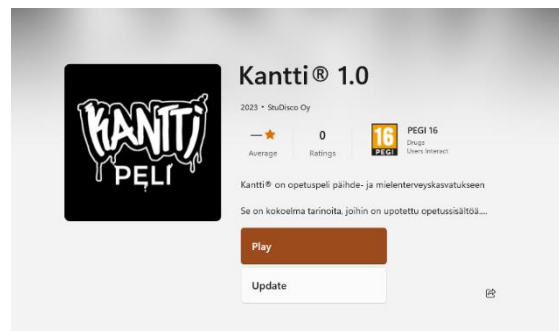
KANTTI
PELI

Kantti® 1.0

2023 • StuDisco Oy

— ★
Average

0
Ratings

16
PEGI

PEGI 16
Drugs
Users Interact

Kantti® on opetuspeli päihde- ja mielenterveyskasvatukseen

Se on kokoelma tarinoita, joihin on upotettu opetussisältöä....

Play

Update